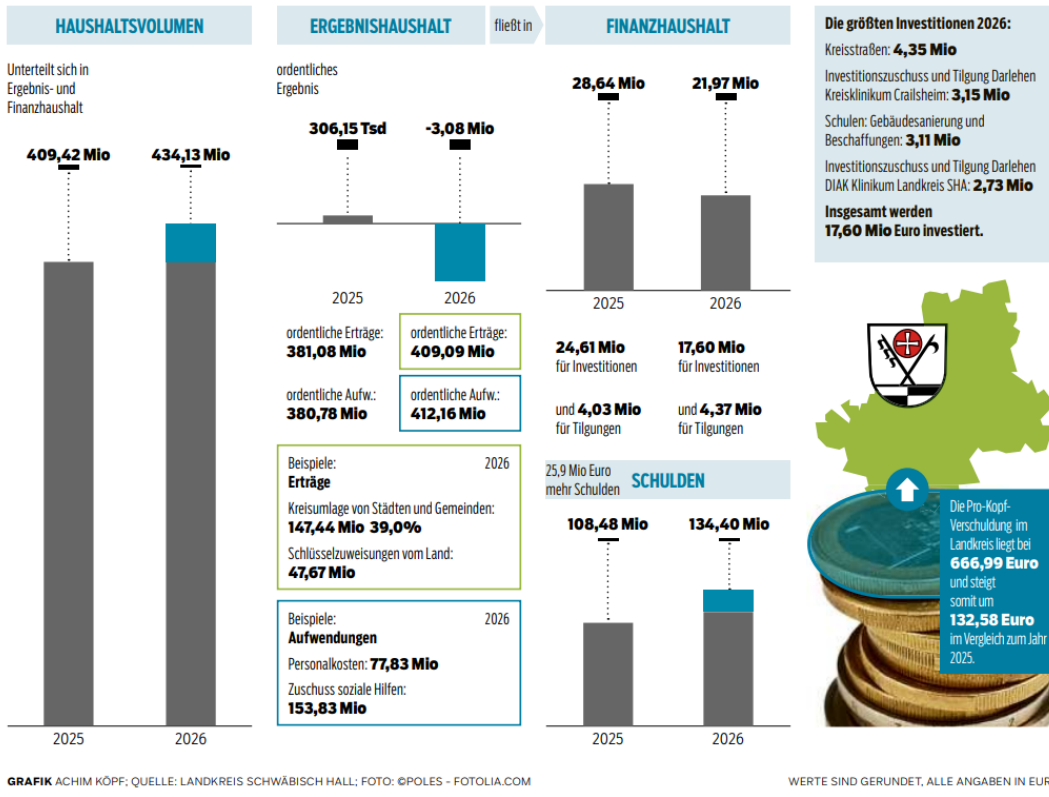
HAUSHALTSVOLUMEN

Unterteilt sich in Ergebnis- und Finanzhaushalt

409,42 Mio
434,13 Mio

2025
2026

ERGEBNISHAUSHALT

fließt in

ordentliches Ergebnis

306,15 Tsd
-3,08 Mio

2025
2026

ordentliche Erträge:
381,08 Mio

ordentliche Erträge:
409,09 Mio

ordentliche Aufw.:
380,78 Mio

ordentliche Aufw.:
412,16 Mio

Beispiele: 2026
Erträge
Kreisumlage von Städten und Gemeinden:
147,44 Mio 39,0%
Schlüsselzuweisungen vom Land:
47,67 Mio

Beispiele: 2026
Aufwendungen
Personalkosten: 77,83 Mio
Zuschuss soziale Hilfen:
153,83 Mio

FINANZHAUSHALT

28,64 Mio
21,97 Mio

2025
2026

24,61 Mio
für Investitionen

17,60 Mio
für Investitionen

und 4,03 Mio
für Tilgungen

und 4,37 Mio
für Tilgungen

25,9 Mio Euro mehr Schulden

SCHULDEN

108,48 Mio
134,40 Mio

2025
2026

Die größten Investitionen 2026:

Kreisstraßen: 4,35 Mio

Investitionszuschuss und Tilgung Darlehen Kreisklinikum Crailsheim: 3,15 Mio

Schulen: Gebäudesanierung und Beschaffungen: 3,11 Mio

Investitionszuschuss und Tilgung Darlehen DIAK Klinikum Landkreis SHA: 2,73 Mio

Insgesamt werden 17,60 Mio Euro investiert.

Die Pro-Kopf-Verschuldung im Landkreis liegt bei 666,99 Euro und steigt somit um 132,58 Euro im Vergleich zum Jahr 2025.

GRAFIK ACHIM KÖPF; QUELLE: LANDKREIS SCHWÄBISCH HALL; FOTO: ©POLES - FOTOLIA.COM

WERTE SIND GERUNDET, ALLE ANGABEN IN EUR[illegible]